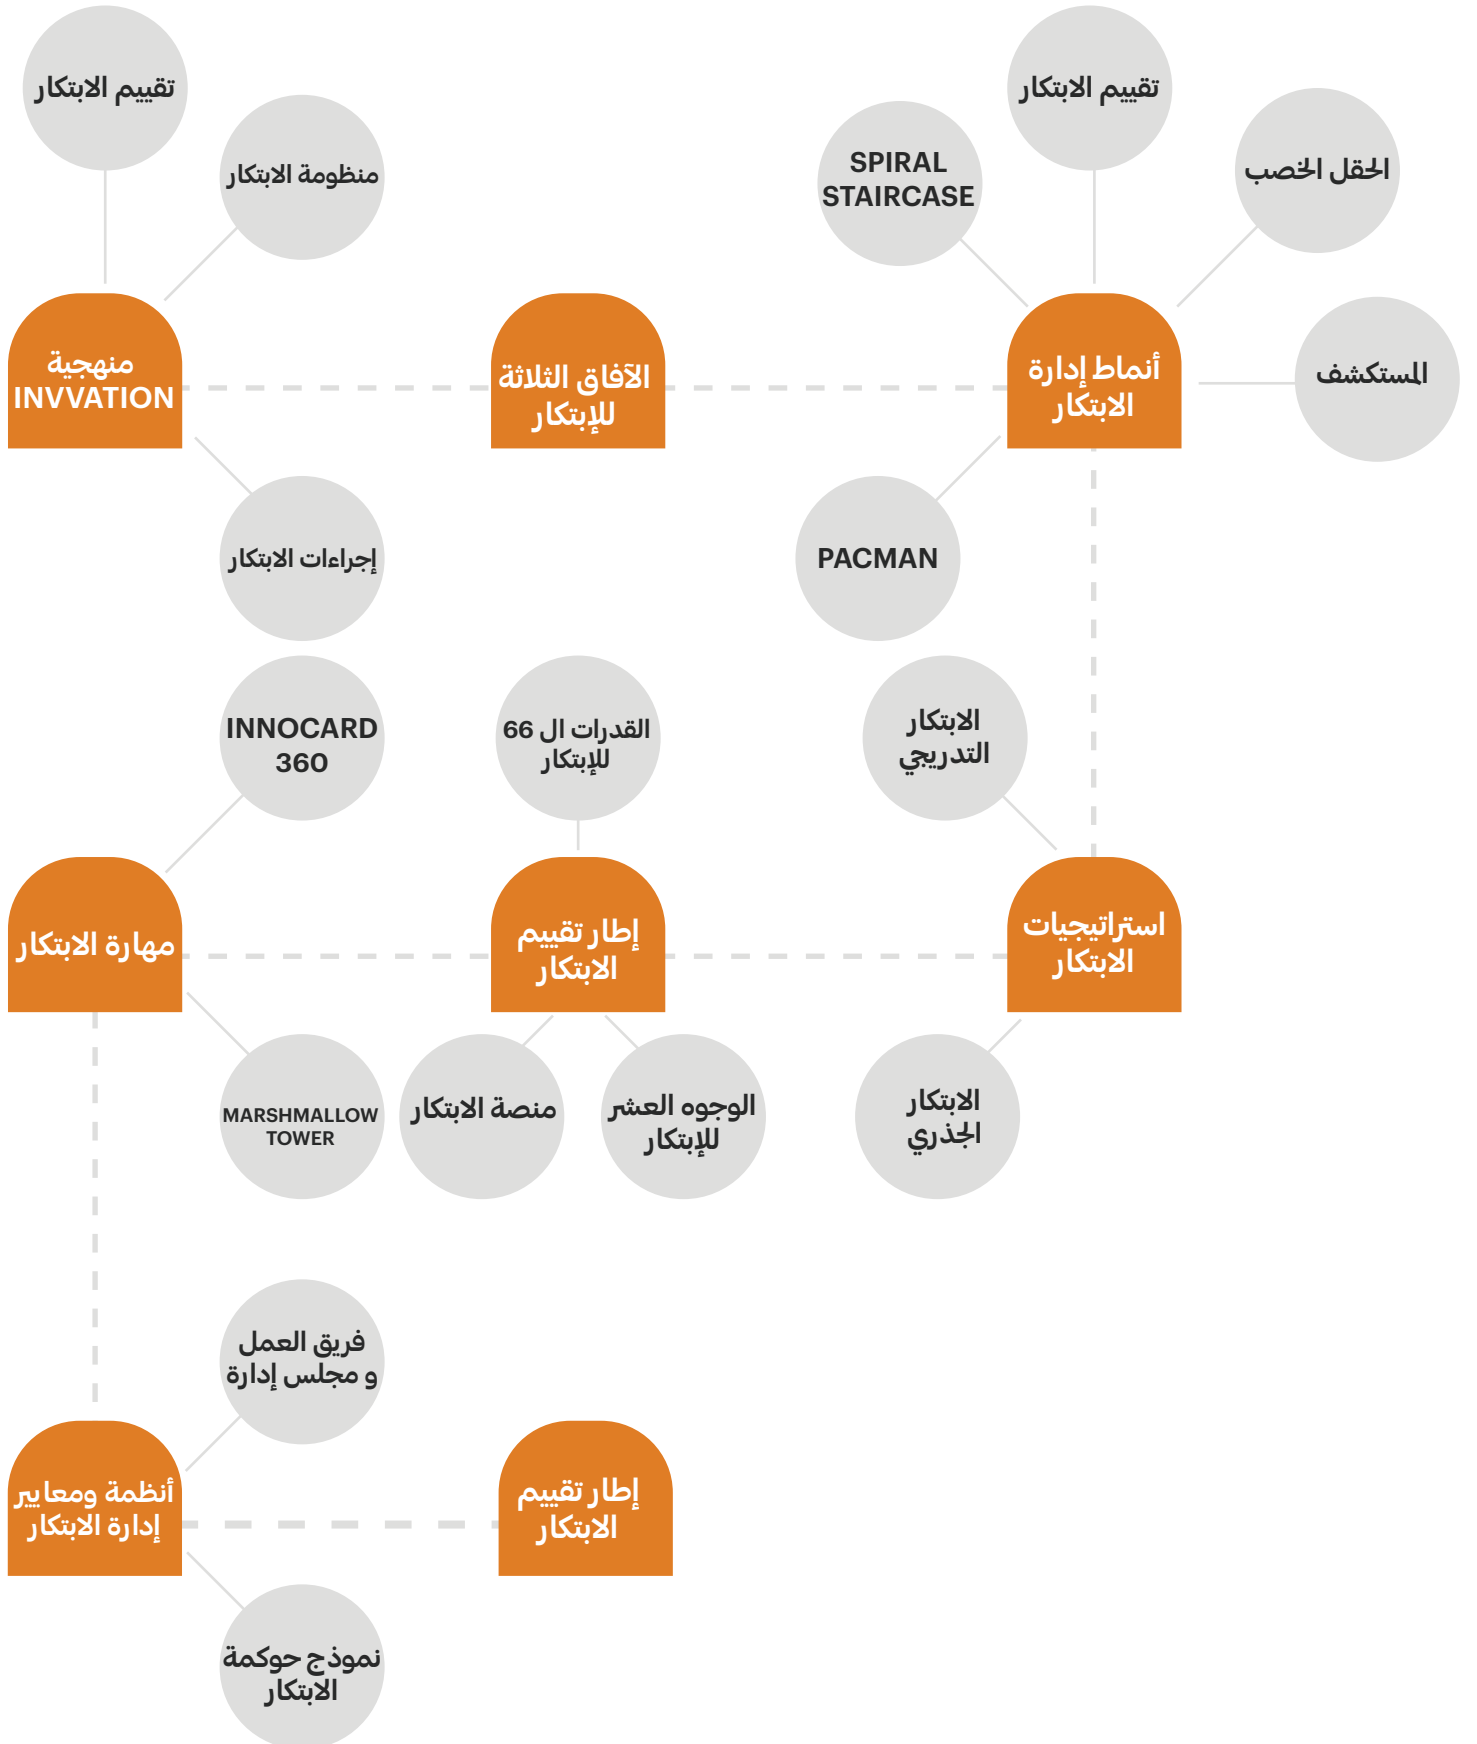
تقييم الابتكار

منظومة الابتكار

تقييم الابتكار

SPIRAL STAIRCASE

الحقل الخصب

منهجية INVVATION

الآفاق الثلاثة للإبتكار

أنماط إدارة الابتكار

المستكشف

إجراءات الابتكار

PACMAN

INNOCARD 360

القدرات ال 66 للإبتكار

الابتكار التدريجي

مهارة الابتكار

إطار تقييم الابتكار

استراتيجيات الابتكار

MARSHMALLOW TOWER

منصة الابتكار

الوجوه العشر للإبتكار

الابتكار الجذري

فريق العمل و مجلس إدارة

أنظمة ومعايير إدارة الابتكار

إطار تقييم الابتكار

نموذج حوكمة الابتكار